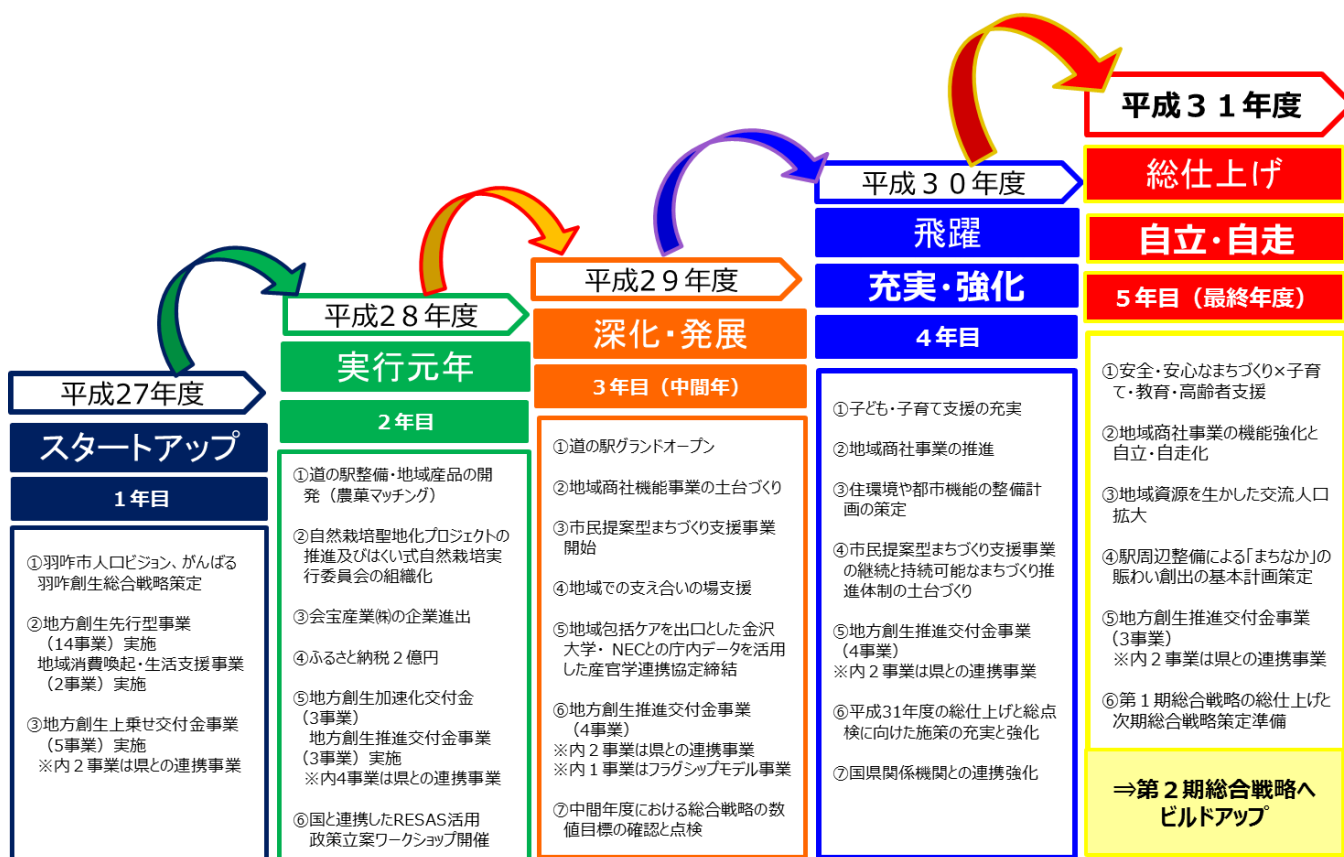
平成27年度

スタートアップ

1年目

①羽咋市人口ビジョン、がんばる羽咋創生総合戦略策定

②地方創生先行型事業（14事業）実施
地域消費喚起・生活支援事業（2事業）実施

③地方創生上乗せ交付金事業（5事業）実施
※内２事業は県との連携事業

平成28年度

実行元年

2年目

①道の駅整備・地域産品の開発（農業マッチング）

②自然栽培聖地化プロジェクトの推進及びはくい式自然栽培実行委員会の組織化

③会宝産業㈱の企業進出

④ふるさと納税２億円

⑤地方創生加速化交付金（3事業）
地方創生推進交付金事業（3事業）実施
※内4事業は県との連携事業

⑥国と連携したRESAS活用政策立案ワークショップ開催

平成２９年度

深化・発展

３年目（中間年）

①道の駅グランドオープン

②地域商社機能事業の土台づくり

③市民提案型まちづくり支援事業開始

④地域での支え合いの場支援

⑤地域包括ケアを出口とした金沢大学・ NECとの庁内データを活用した産官学連携協定締結

⑥地方創生推進交付金事業（4事業）
※内２事業は県との連携事業
※内１事業はフラグシップモデル事業

⑦中間年度における総合戦略の数値目標の確認と点検

平成３０年度

飛躍

充実・強化

４年目

①子ども・子育て支援の充実

②地域商社事業の推進

③住環境や都市機能の整備計画の策定

④市民提案型まちづくり支援事業の継続と持続可能なまちづくり推進体制の土台づくり

⑤地方創生推進交付金事業（4事業）
※内２事業は県との連携事業

⑥平成31年度の総仕上げと総点検に向けた施策の充実と強化

⑦国県関係機関との連携強化

平成３１年度

総仕上げ

自立・自走

５年目（最終年度）

①安全・安心なまちづくり×子育て・教育・高齢者支援

②地域商社事業の機能強化と自立・自走化

③地域資源を生かした交流人口拡大

④駅周辺整備による「まちなか」の賑わい創出の基本計画策定

⑤地方創生推進交付金事業（3事業）
※内２事業は県との連携事業

⑥第１期総合戦略の総仕上げと次期総合戦略策定準備

⇒第２期総合戦略へビルドアップ